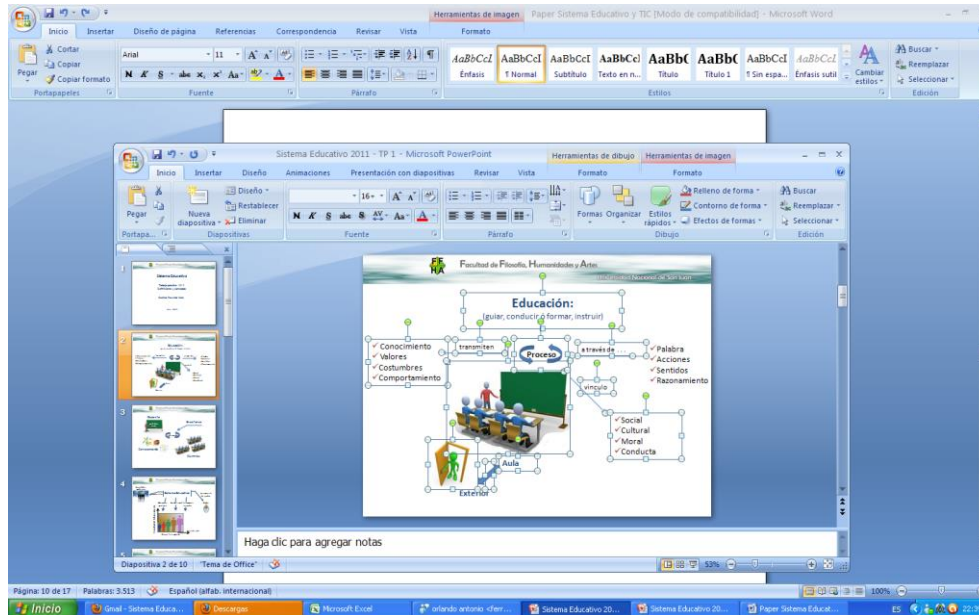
Herramientas de imagen Paper Sistema Educativo y TIC [Modo de compatibilidad] - Microsoft Word

Inicio Insertar Diseño de página Referencias Correspondencia Revisar Vista Formato

Cortar Copiar Pegar Copiar formato Portapapeles
Arial 11 Fuente Párrafo
AaBbCcL Énfasis AaBbCcI ¶ Normal AaBbCcI Subtítulo AaBbCcI Texto en n... AaBbC Título AaBbC Título 1 AaBbCcI ¶ Sin espa... AaBbCcL Énfasis sutil
Estilos Cambiar estilos
Buscar Reemplazar Seleccionar Edición

Sistema Educativo 2011 - TP 1 - Microsoft PowerPoint Herramientas de dibujo Herramientas de imagen

Inicio Insertar Diseño Animaciones Presentación con diapositivas Revisar Vista Formato Formato

Pegar Nueva diapositiva Diseño Restablecer Eliminar Portapa... Diapositivas
16 Fuente Párrafo
Formas Organizar Estilos rápidos Relleno de forma Contorno de forma Efectos de formas Dibujo
Buscar Reemplazar Seleccionar Edición

1 2 3 4

Facultad de Filosofía, Humanidades y Artes
Universidad Nacional de San Juan

Educación:
(guiar, conducir ó formar, instruir)

✓Conocimiento
✓Valores
✓Costumbres
✓Comportamiento

transmiten
Proceso
a través de
vínculo

✓Palabra
✓Acciones
✓Sentidos
✓Razonamiento

✓Social
✓Cultural
✓Moral
✓Conducta

Aula
Exterior

Haga clic para agregar notas

Diapositiva 2 de 10 "Tema de Office" 53%

Página: 10 de 17 Palabras: 3.513 Español (alfab. internacional) 100%

Inicio Gmail - Sistema Educa... Descargas Microsoft Excel orlando antonio <ferr... Sistema Educativo 20... Sistema Educativo 20... Paper Sistema Educat... ES 22: